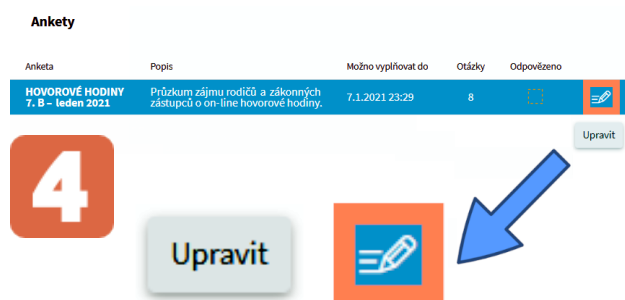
Ankety

| Anketa | Popis | Možno vyplňovat do | Otázky | Odpovězeno |
|---|---|---|---|---|
| HOVOROVÉ HODINY 7. B – leden 2021 | Průzkum zájmu rodičů a zákonných zástupců o on-line hovorové hodiny. | 7.1.2021 23:29 | 8 | |

Upravit

4

Upravit